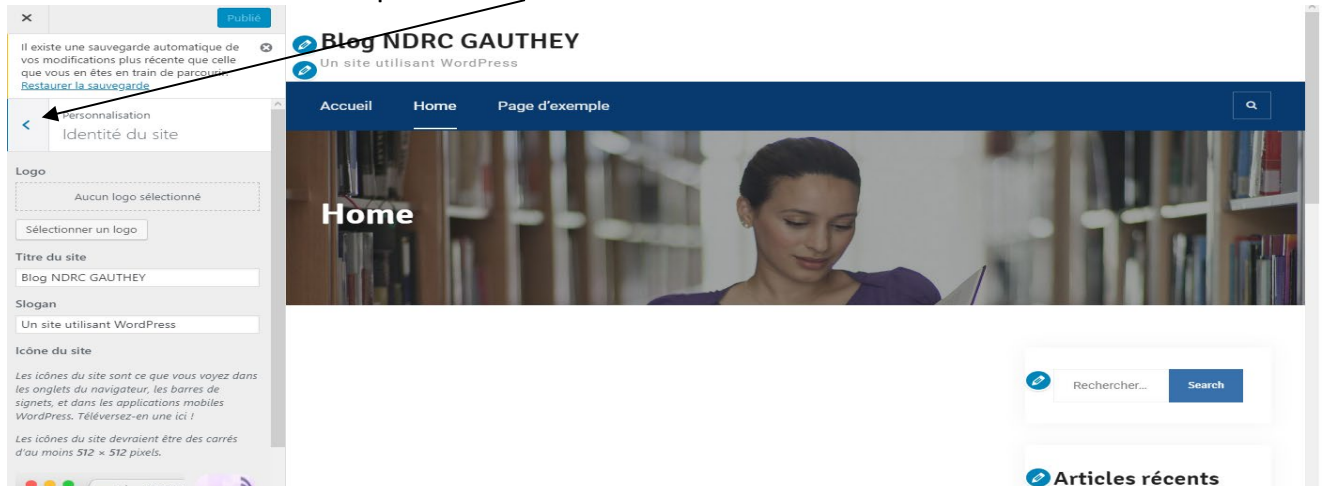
×

Publié

Il existe une sauvegarde automatique de vos modifications plus récente que celle que vous en êtes en train de parcourir. Restaurer la sauvegarde

Personnalisation
Identité du site

Logo

Aucun logo sélectionné

Sélectionner un logo

Titre du site

Blog NDRC GAUTHEY

Slogan

Un site utilisant WordPress

Icône du site

Les icônes du site sont ce que vous voyez dans les onglets du navigateur, les barres de signets, et dans les applications mobiles WordPress. Téléversez-en une ici !

Les icônes du site devraient être des carrés d'au moins 512 × 512 pixels.

Blog NDRC GAUTHEY
Un site utilisant WordPress

Accueil Home Page d'exemple

Home

Rechercher... Search

Articles récents